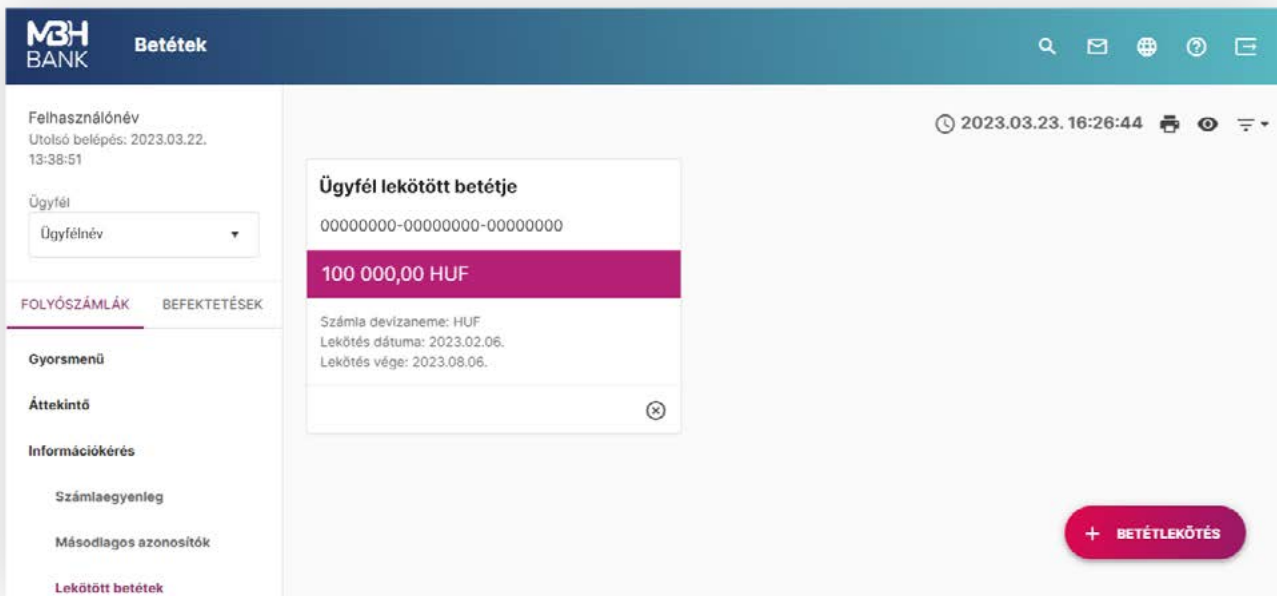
MBH BANK Betétek

Felhasználónév
Utolsó belépés: 2023.03.22. 13:38:51

Ügyfél
Ügyfélnév

FOLYÓSZÁMLÁK BEFEKTETÉSEK

Gyorsmenü
Áttekintő
Információkérés
Számlaegyenleg
Másodlagos azonosítók
Lekötött betétek

2023.03.23. 16:26:44

Ügyfél lekötött betétje
00000000-00000000-00000000
100 000,00 HUF
Számla devizaneme: HUF
Lekötés dátuma: 2023.02.06.
Lekötés vége: 2023.08.06.

+ BETÉTLEKÖTÉS